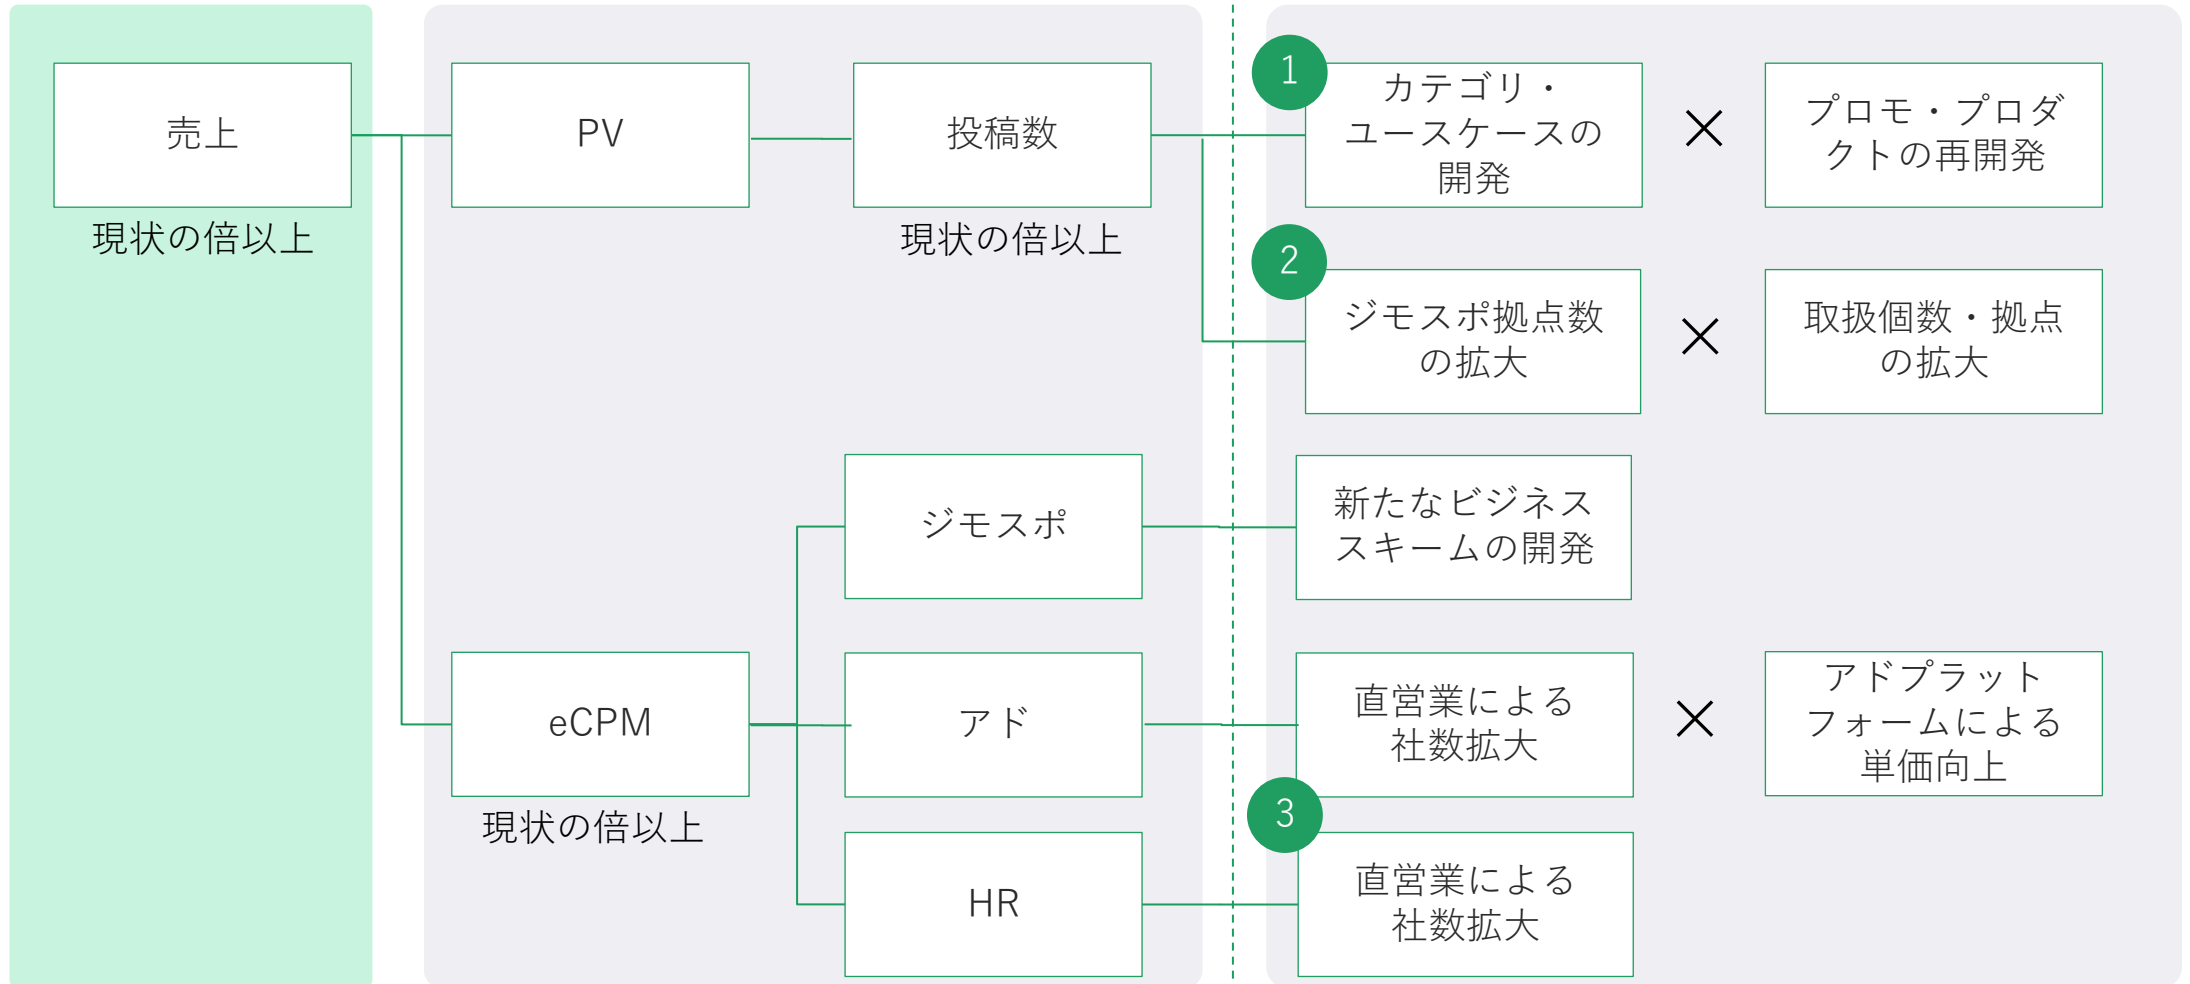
売上

現状の倍以上

PV

投稿数

現状の倍以上

1

カテゴリ・ユースケースの開発

×

プロモ・プロダクトの再開発

2

ジモスポ拠点数の拡大

×

取扱個数・拠点の拡大

ジモスポ

新たなビジネススキームの開発

eCPM

現状の倍以上

アド

直営業による社数拡大

×

アドプラットフォームによる単価向上

3

HR

直営業による社数拡大